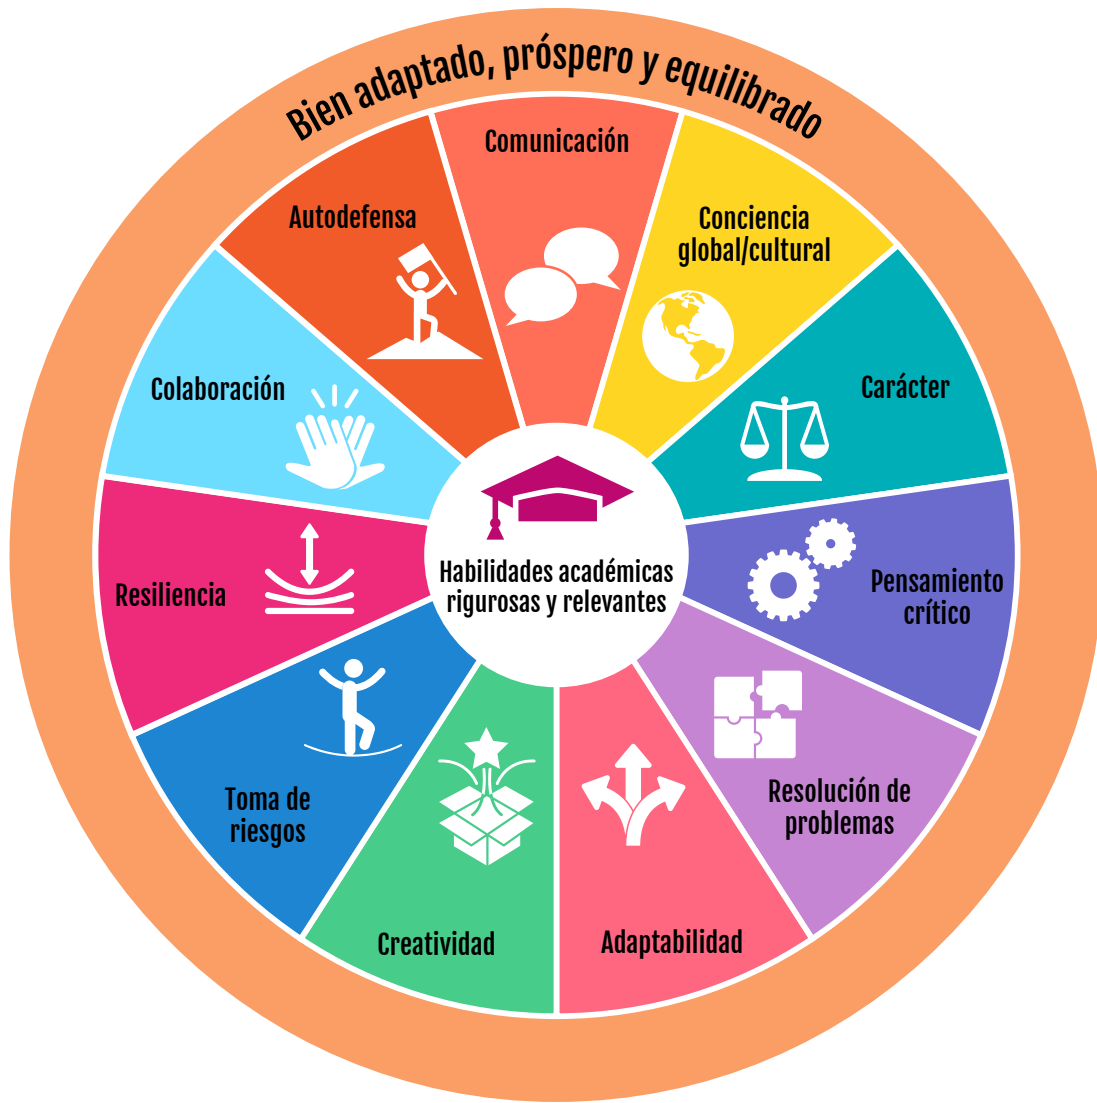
Bien adaptado, próspero y equilibrado

Comunicación

Conciencia global/cultural

Carácter

Pensamiento crítico

Resolución de problemas

Adaptabilidad

Creatividad

Toma de riesgos

Resiliencia

Colaboración

Autodefensa

Habilidades académicas rigurosas y relevantes